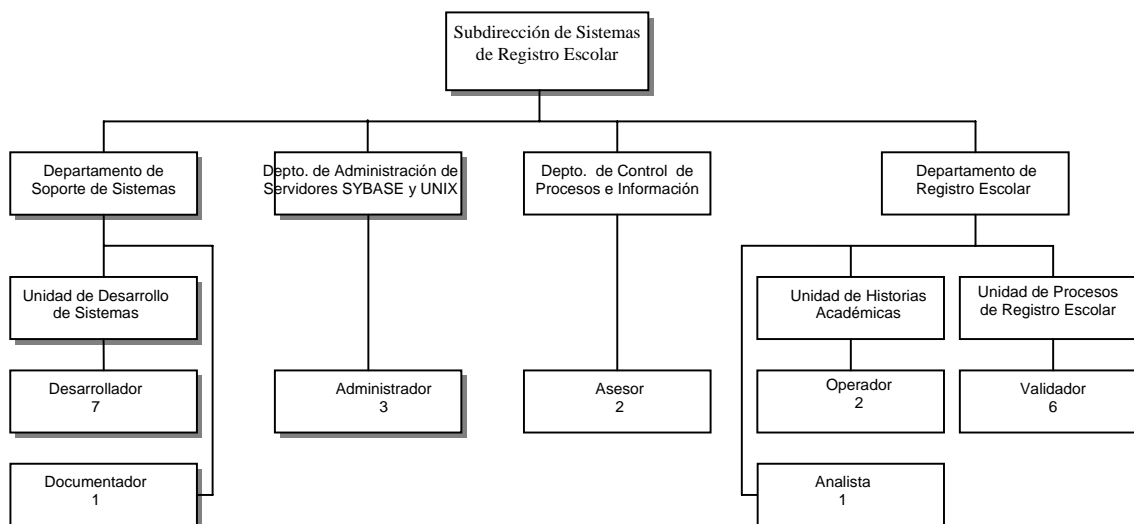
Subdirección de Sistemas de Registro Escolar

Departamento de Soporte de Sistemas

Depto. de Administración de Servidores SYBASE y UNIX

Depto. de Control de Procesos e Información

Departamento de Registro Escolar

Unidad de Desarrollo de Sistemas

Desarrollador
7

Documentador
1

Administrador
3

Asesor
2

Unidad de Historias Académicas

Operador
2

Unidad de Procesos de Registro Escolar

Validador
6

Analista
1